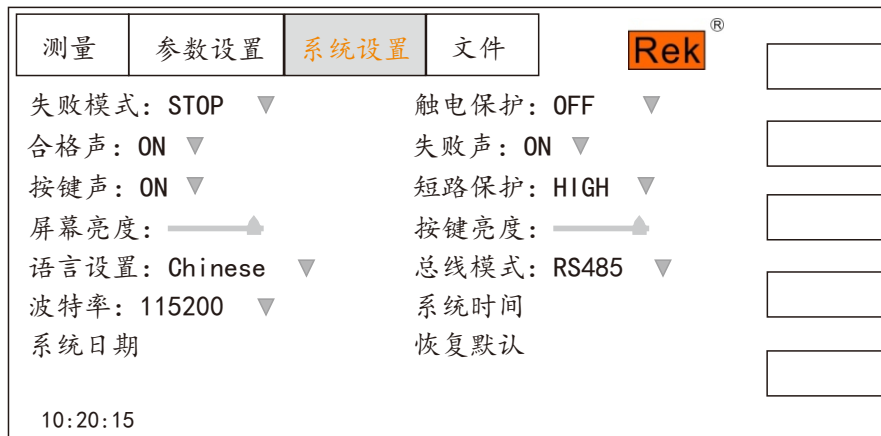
测量 参数设置 系统设置 文件

Rek ®

失败模式：STOP ▼
合格声：ON ▼
按键声：ON ▼
屏幕亮度：
语言设置：Chinese ▼
波特率：115200 ▼
系统日期

触电保护：OFF ▼
失败声：ON ▼
短路保护：HIGH ▼
按键亮度：
总线模式：RS485 ▼
系统时间
恢复默认

10:20:15